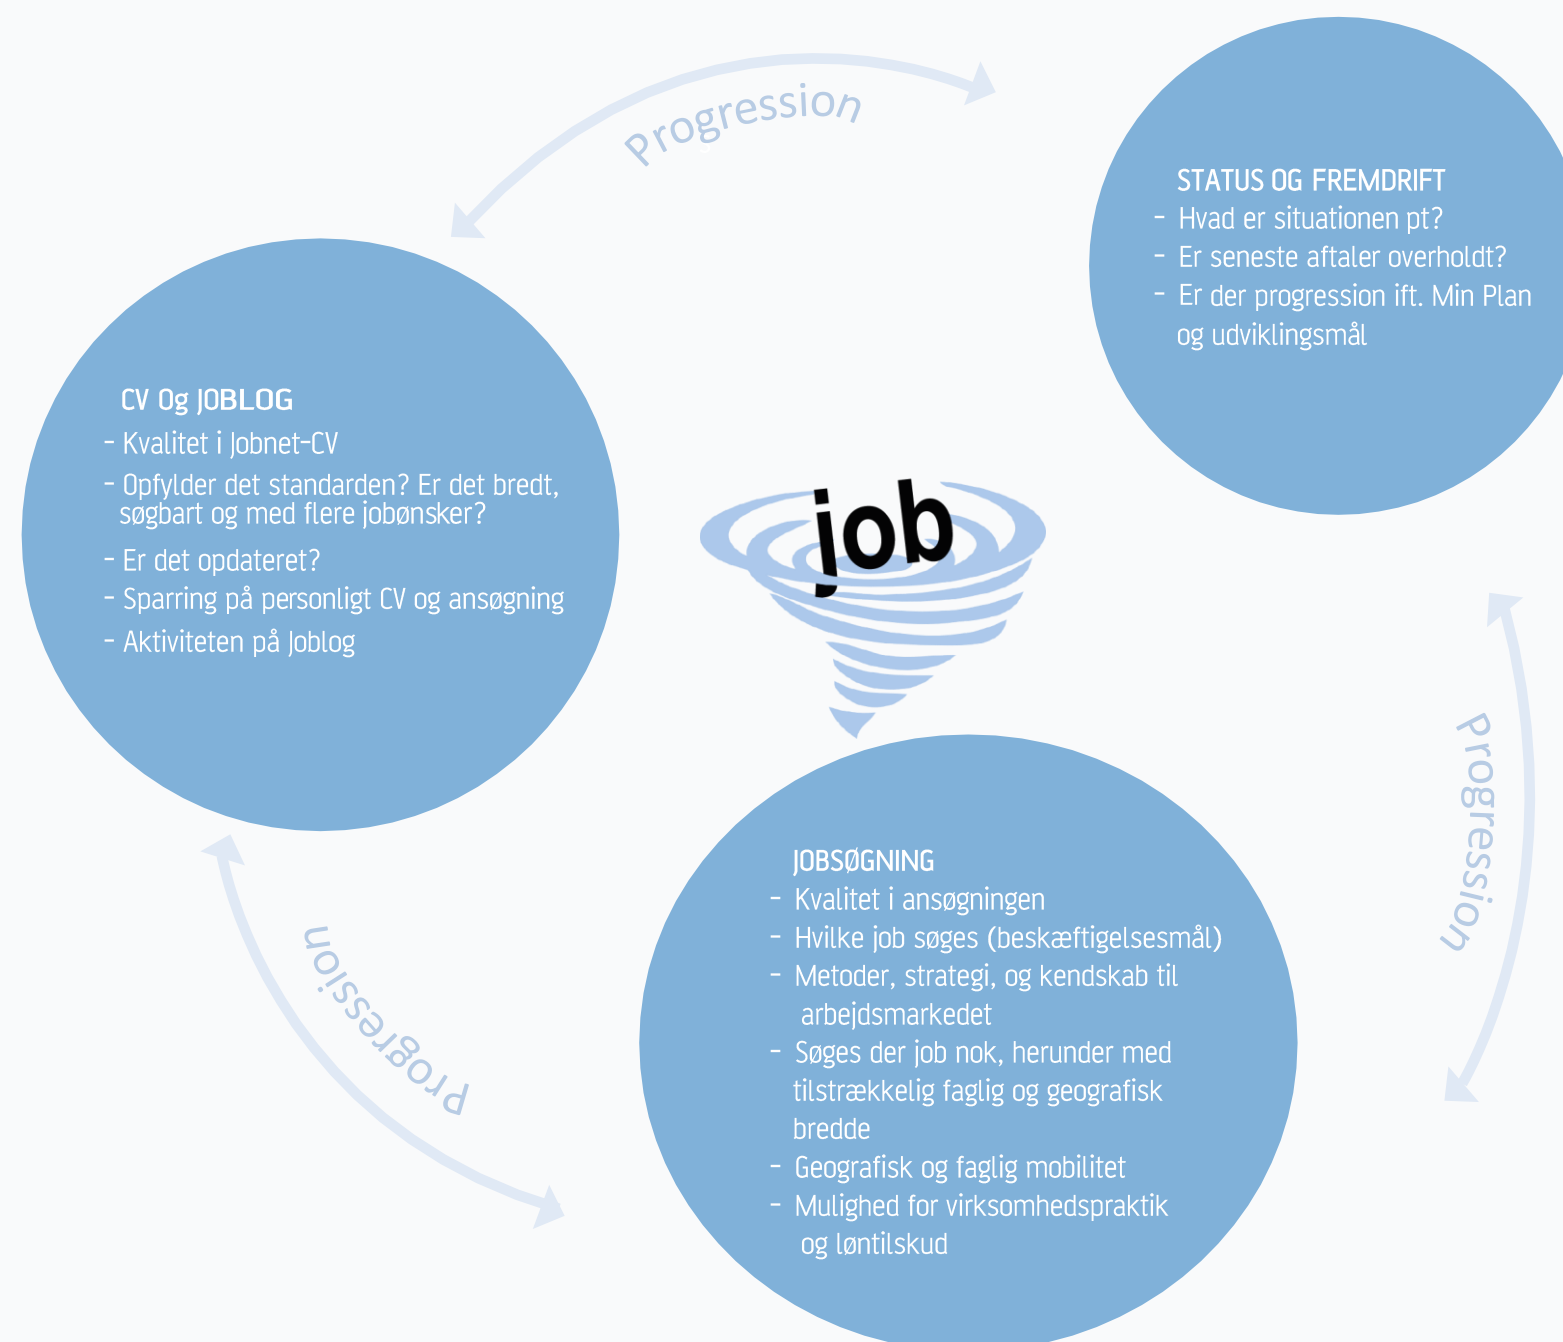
Progression

STATUS OG FREMDRIFT
- Hvad er situationen pt?
- Er seneste aftaler overholdt?
- Er der progression ift. Min Plan og udviklingsmål

CV Og JOBLOG
- Kvalitet i Jobnet-CV
- Opfylder det standarden? Er det bredt, søgbart og med flere jobønsker?
- Er det opdateret?
- Sparring på personligt CV og ansøgning
- Aktiviteten på Joblog

job

Progression

Progression

JOBSØGNING
- Kvalitet i ansøgningen
- Hvilke job søges (beskæftigelsesmål)
- Metoder, strategi, og kendskab til arbejdsmarkedet
- Søges der job nok, herunder med tilstrækkelig faglig og geografisk bredde
- Geografisk og faglig mobilitet
- Mulighed for virksomhedspraktik og løntilskud